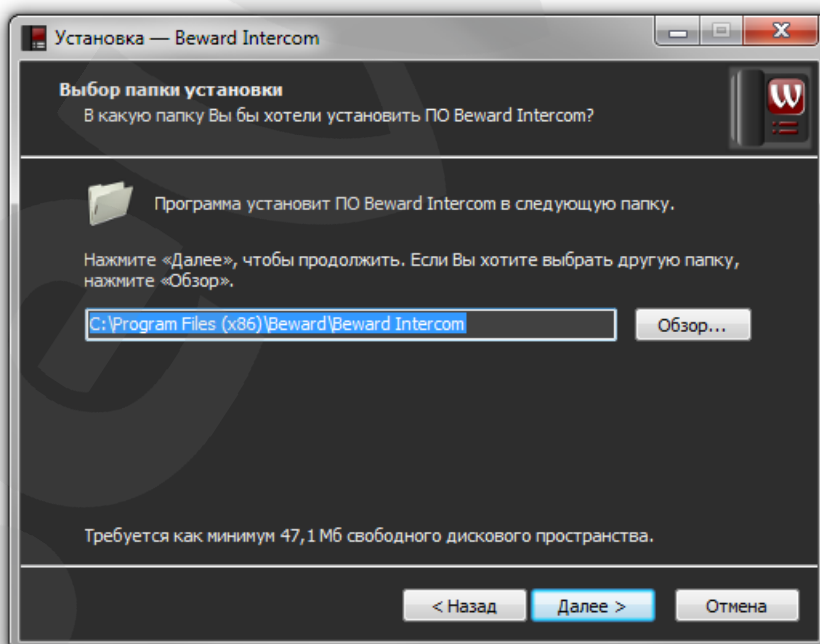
Установка — Beward Intercom

Выбор папки установки
В какую папку Вы бы хотели установить ПО Beward Intercom?

W

Программа установит ПО Beward Intercom в следующую папку.

Нажмите «Далее», чтобы продолжить. Если Вы хотите выбрать другую папку, нажмите «Обзор».

C:\Program Files (x86)\Beward\Beward Intercom

Обзор...

Требуется как минимум 47,1 Мб свободного дискового пространства.

< Назад

Далее >

Отмена